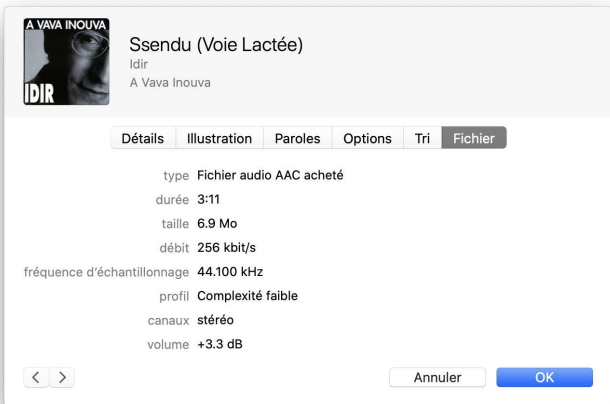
A VAVA INOUVA
IDIR

Ssendu (Voie Lactée)
Idir
A Vava Inouva

Détails | Illustration | Paroles | Options | Tri | Fichier

type Fichier audio AAC acheté
durée 3:11
taille 6.9 Mo
débit 256 kbit/s
fréquence d'échantillonnage 44.100 kHz
profil Complexité faible
canaux stéréo
volume +3.3 dB

< >
Annuler
OK